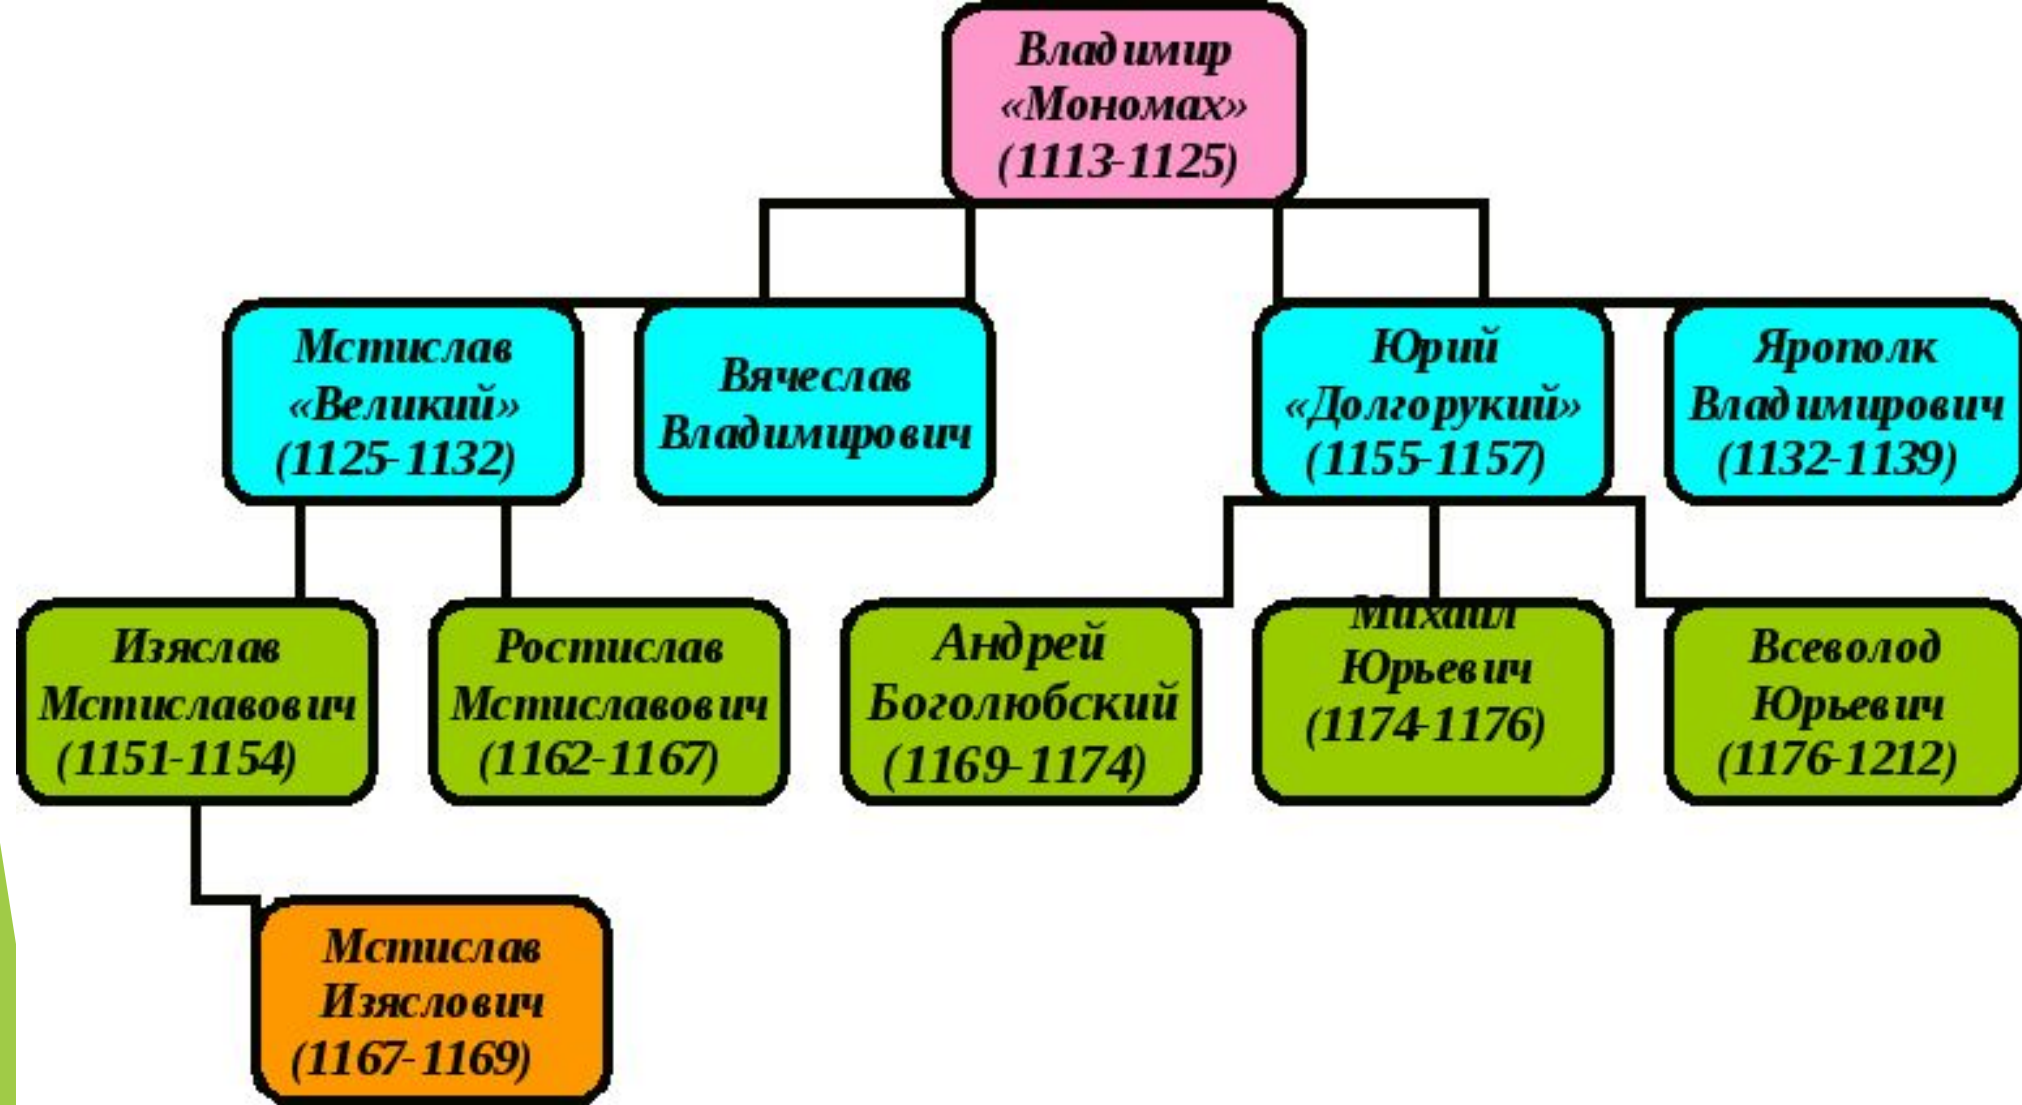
Владимир «Мономах» (1113-1125)

Мстислав «Великий» (1125-1132)

Вячеслав Владимирович

Юрий «Долгорукий» (1155-1157)

Ярополк Владимирович (1132-1139)

Изяслав Мстиславович (1151-1154)

Ростислав Мстиславович (1162-1167)

Андрей Боголюбский (1169-1174)

Михаил Юрьевич (1174-1176)

Всеволод Юрьевич (1176-1212)

Мстислав Изяслович (1167-1169)